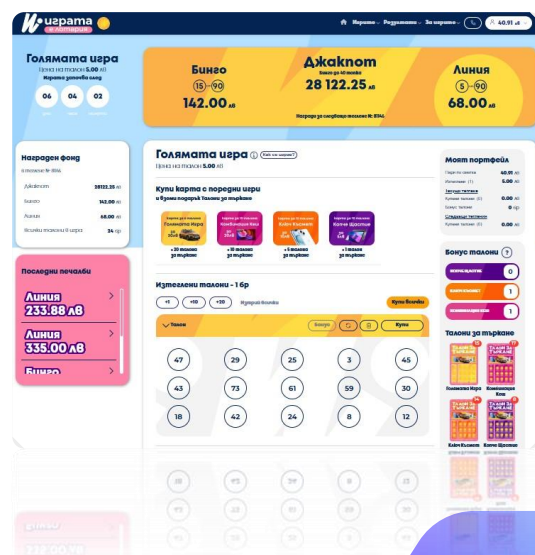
Играта и лотарии

Играта · Резултати · За играта · 40.91 лв

Голямата игра
Цена на талон: 5.00 лв
Играта започва след
06 04 02

Бинго
15 - 90
142.00 лв

Джакпот
28 122.25 лв

Линия
5 - 90
68.00 лв

Награден фонд
Джакпот 28122.25 лв
Бинго 142.00 лв
Линия 68.00 лв
Всички талони в играта 34 бр

Последни печалби
Линия 233.88 лв
Линия 335.00 лв
Бинго

Голямата игра
Цена на талон: 5.00 лв

Купи карта с поредни игри и вземи подарък Талони за търкане

+ 20 талона за търкане
+ 10 талона за търкане
+ 5 талона за търкане
+ 1 талон за търкане

Изтеглени талони - 1 бр

+1 +10 +20

Купи билети

Талон

Купи

| 47 | 29 | 25 | 3 | 45 |
|---|---|---|---|---|
| 43 | 73 | 61 | 59 | 30 |
| 18 | 42 | 24 | 8 | 12 |

Моят портфейл
40.91 лв
5.00 лв
0.00 лв
0 бр
0.00 лв

Бонус талони
0
1
1

Талони за търкане